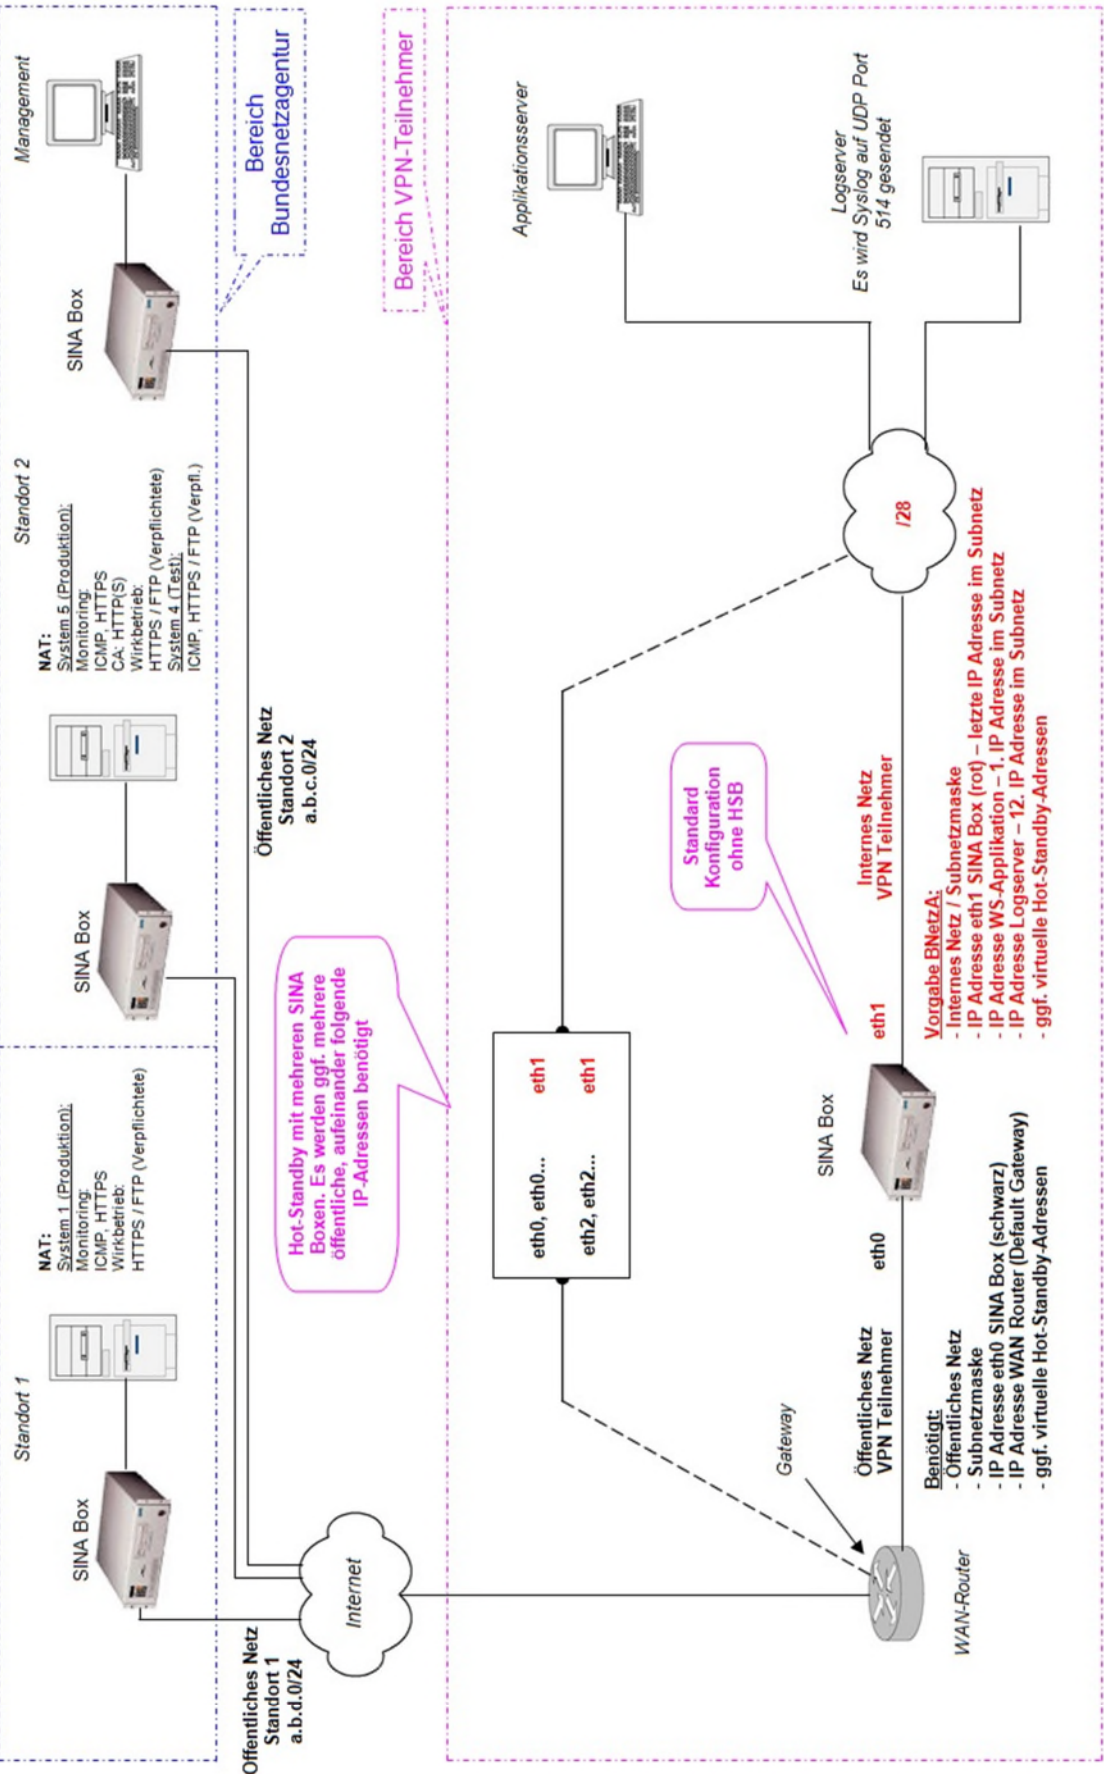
Management

Bereich Bundesnetzagentur

Bereich VPN-Teilnehmer

Applikationsserver

Logserver
Es wird Syslog auf UDP Port 514 gesendet

SINA Box

Standort 2

NAT:
System 5 (Produktion):
Monitoring:
ICMP, HTTPS
CA: HTTP(S)
Wirkbetrieb:
HTTPS / FTP (Verpflichtete)
System 4 (Test):
ICMP, HTTPS / FTP (Verpfl.)

/28

Öffentliches Netz
Standort 2
a.b.c.0/24

SINA Box

Standard Konfiguration ohne HSB

Internes Netz
VPN Teilnehmer

Vorgabe BNetzA:
- Internes Netz / Subnetzmaske
- IP Adresse eth1 SINA Box (rot) – letzte IP Adresse im Subnetz
- IP Adresse WS-Applikation – 1. IP Adresse im Subnetz
- IP Adresse Logserver – 12. IP Adresse im Subnetz
- ggf. virtuelle Hot-Standby-Adressen

Standort 1

NAT:
System 1 (Produktion):
Monitoring:
ICMP, HTTPS
Wirkbetrieb:
HTTPS / FTP (Verpflichtete)

Hot-Standby mit mehreren SINA Boxen. Es werden ggf. mehrere öffentliche, aufeinander folgende IP-Adressen benötigt

eth0, eth0... eth1
eth2, eth2... eth1

eth1

SINA Box

eth0

SINA Box

Öffentliches Netz
VPN Teilnehmer

Gateway

Internet

Öffentliches Netz
Standort 1
a.b.d.0/24

WAN-Router

Benötigt:
- Öffentliches Netz
- Subnetzmaske
- IP Adresse eth0 SINA Box (schwarz)
- IP Adresse WAN Router (Default Gateway)
- ggf. virtuelle Hot-Standby-Adressen